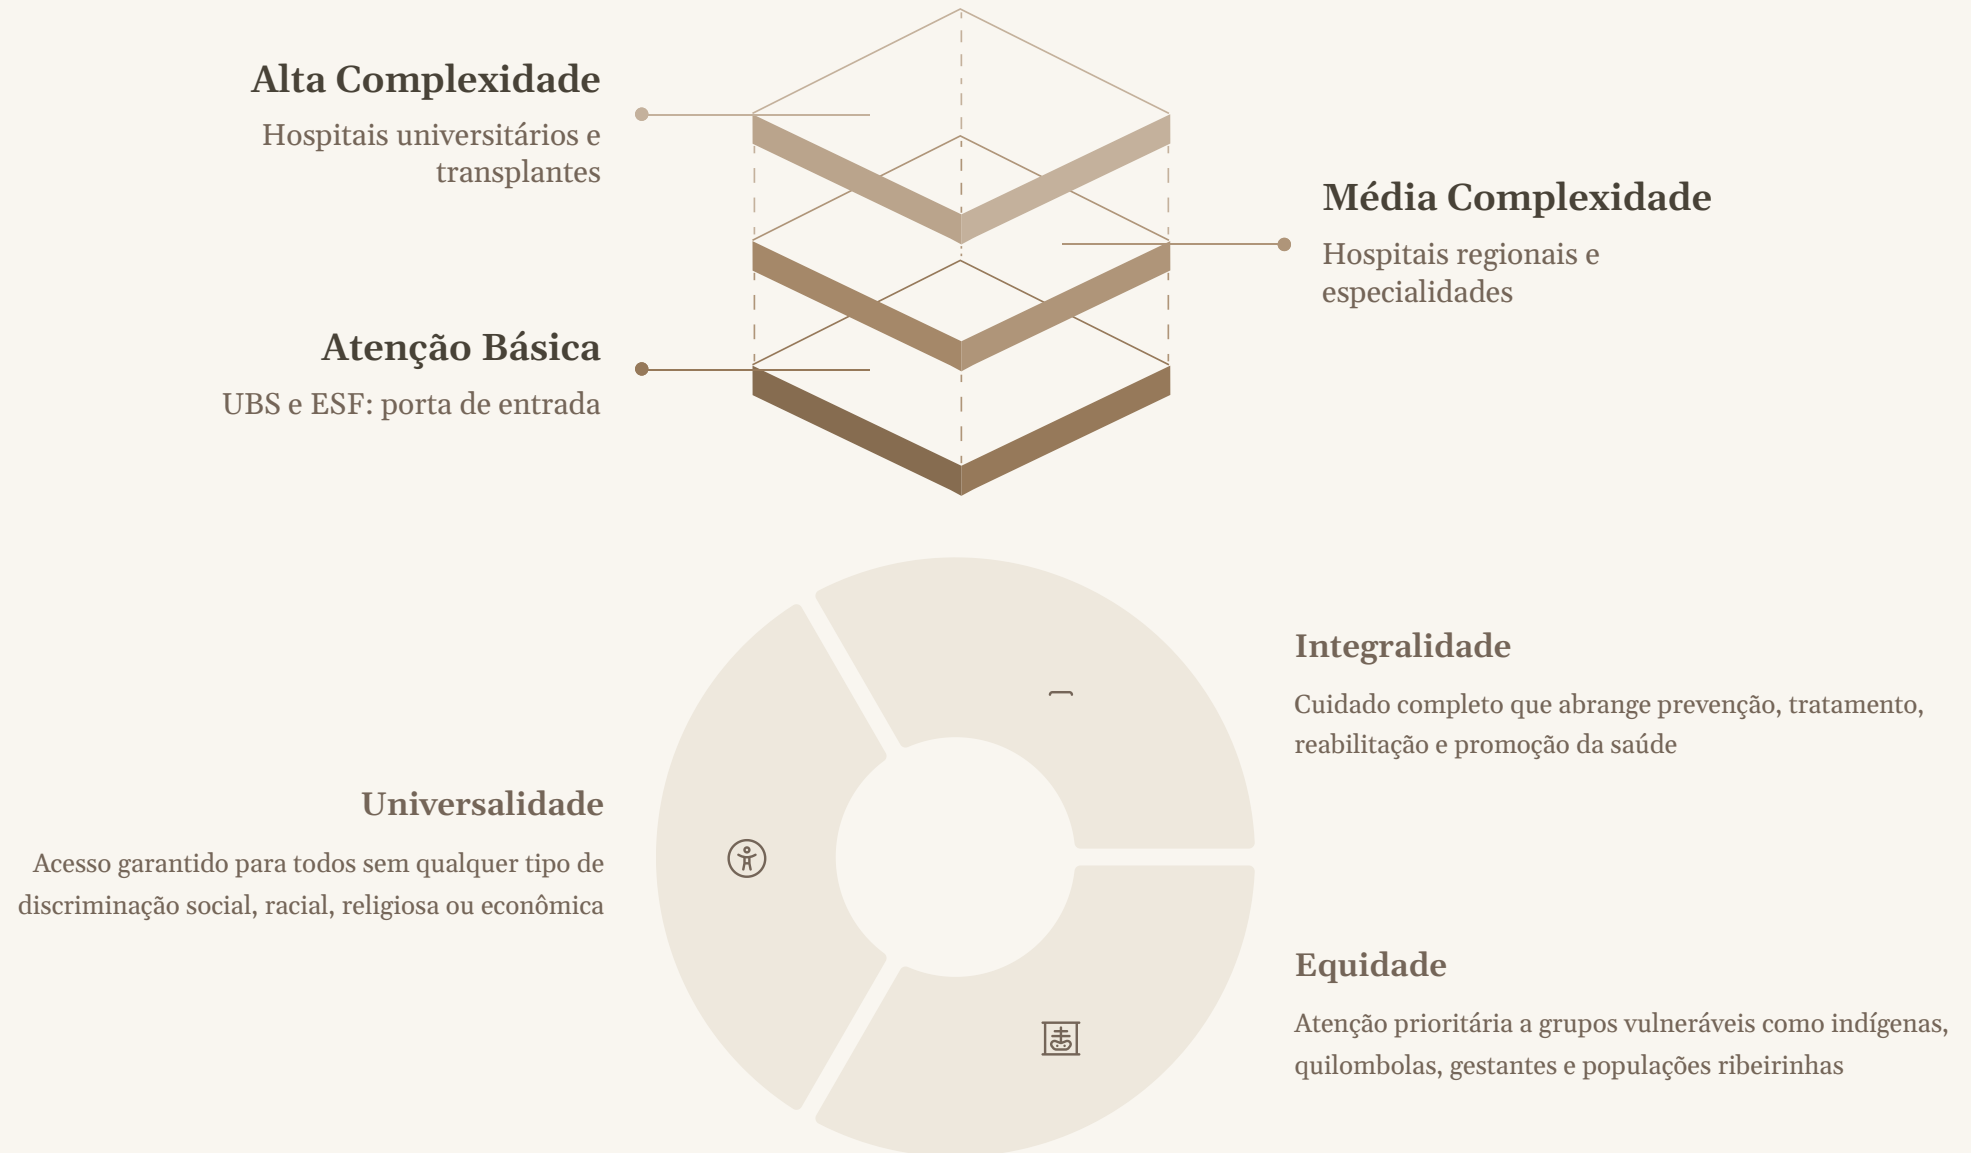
Alta Complexidade

Hospitais universitários e transplantes

Média Complexidade

Hospitais regionais e especialidades

Atenção Básica

UBS e ESF: porta de entrada

Integralidade

Cuidado completo que abrange prevenção, tratamento, reabilitação e promoção da saúde

Universalidade

Acesso garantido para todos sem qualquer tipo de discriminação social, racial, religiosa ou econômica

Equidade

Atenção prioritária a grupos vulneráveis como indígenas, quilombolas, gestantes e populações ribeirinhas